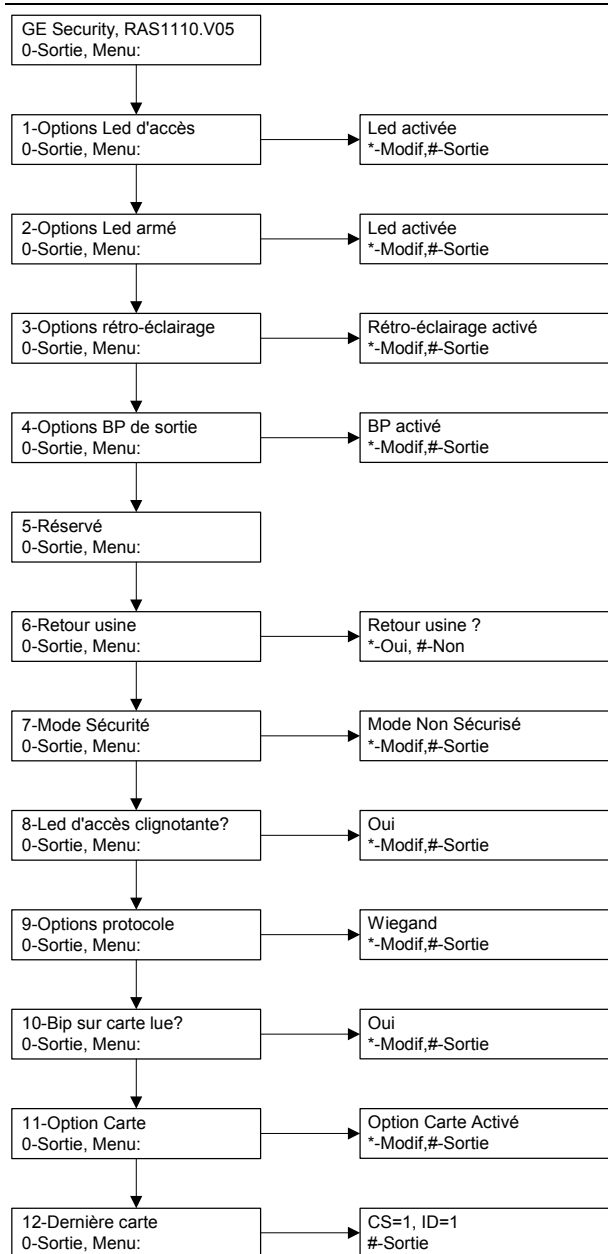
GE Security, RAS1110.V05
0-Sortie, Menu:

1-Options Led d'accès
0-Sortie, Menu:

Led activée
*-Modif,#-Sortie

2-Options Led armé
0-Sortie, Menu:

Led activée
*-Modif,#-Sortie

3-Options rétro-éclairage
0-Sortie, Menu:

Rétro-éclairage activé
*-Modif,#-Sortie

4-Options BP de sortie
0-Sortie, Menu:

BP activé
*-Modif,#-Sortie

5-Réservé
0-Sortie, Menu:

6-Retour usine
0-Sortie, Menu:

Retour usine ?
*-Oui, #-Non

7-Mode Sécurité
0-Sortie, Menu:

Mode Non Sécurisé
*-Modif,#-Sortie

8-Led d'accès clignotante?
0-Sortie, Menu:

Oui
*-Modif,#-Sortie

9-Options protocole
0-Sortie, Menu:

Wiegand
*-Modif,#-Sortie

10-Bip sur carte lue?
0-Sortie, Menu:

Oui
*-Modif,#-Sortie

11-Option Carte
0-Sortie, Menu:

Option Carte Activé
*-Modif,#-Sortie

12-Dernière carte
0-Sortie, Menu:

CS=1, ID=1
#-Sortie